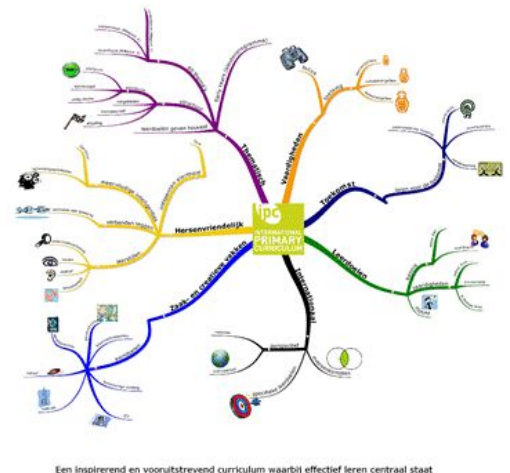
ipc
INTERNATIONAL
PRIMARY
CURRICULUM

Thematisch
Vaardigheden
Toekomst
Leerdoelen
Internationaal
Zaak- en creatieve vakken
Hersenvriendelijk

leerdoelen geven houvast
Hersenvriendelijk
verbanden leggen

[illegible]

Een inspirerend en vooruitstrevend curriculum waarbij effectief leren centraal staat